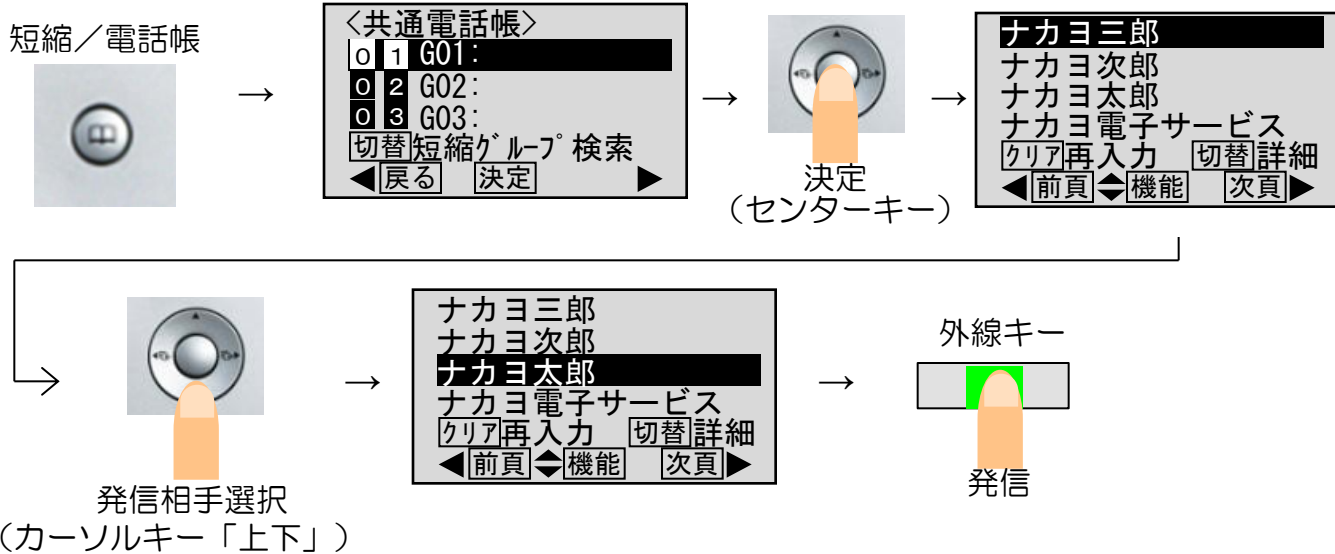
短縮／電話帳

→

〈共通電話帳〉
0 1 G01:
0 2 G02:
0 3 G03:
切替 短縮グループ検索
◀ 戻る 決定 ▶

→

決定
（センターキー）

→

ナカヨ三郎
ナカヨ次郎
ナカヨ太郎
ナカヨ電子サービス
クリア 再入力 切替 詳細
◀ 前頁 ⬍ 機能 次頁 ▶

発信相手選択
（カーソルキー「上下」）

→

ナカヨ三郎
ナカヨ次郎
ナカヨ太郎
ナカヨ電子サービス
クリア 再入力 切替 詳細
◀ 前頁 ⬍ 機能 次頁 ▶

→

外線キー

発信